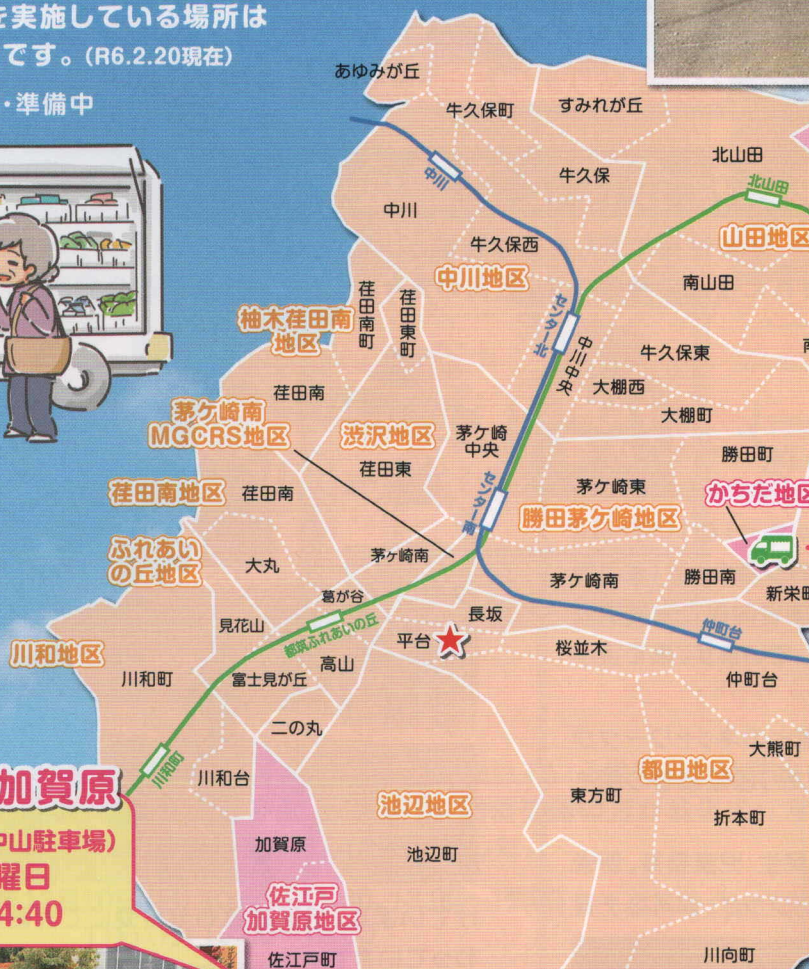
を実施している場所は
です。(R6.2.20現在)
・準備中

あゆみが丘
牛久保町
すみれが丘
北山田
中川
牛久保
北山田
山田地区
中川
牛久保西
中川地区
南山田
センター北
中川中央
柚木荏田南地区
荏田南町
荏田東町
牛久保東
大棚西
荏田南
大棚町
茅ケ崎南MGCRS地区
渋沢地区
茅ケ崎中央
勝田町
荏田東
茅ケ崎東
かちだ地区
荏田南地区
荏田南
センター南
勝田茅ケ崎地区
ふれあいの丘地区
大丸
茅ヶ崎南
茅ケ崎南
勝田南
新栄町
葛が谷
見花山
都筑ふれあいの丘
長坂
平台
桜並木
仲町台
川和地区
高山
川和町
富士見が丘
仲町台
二の丸
大熊町
川和町
加賀原
川和台
都田地区
中山駐車場)
池辺地区
東方町
曜日
折本町
4:40
加賀原
池辺町
佐江戸加賀原地区
佐江戸町
川向町